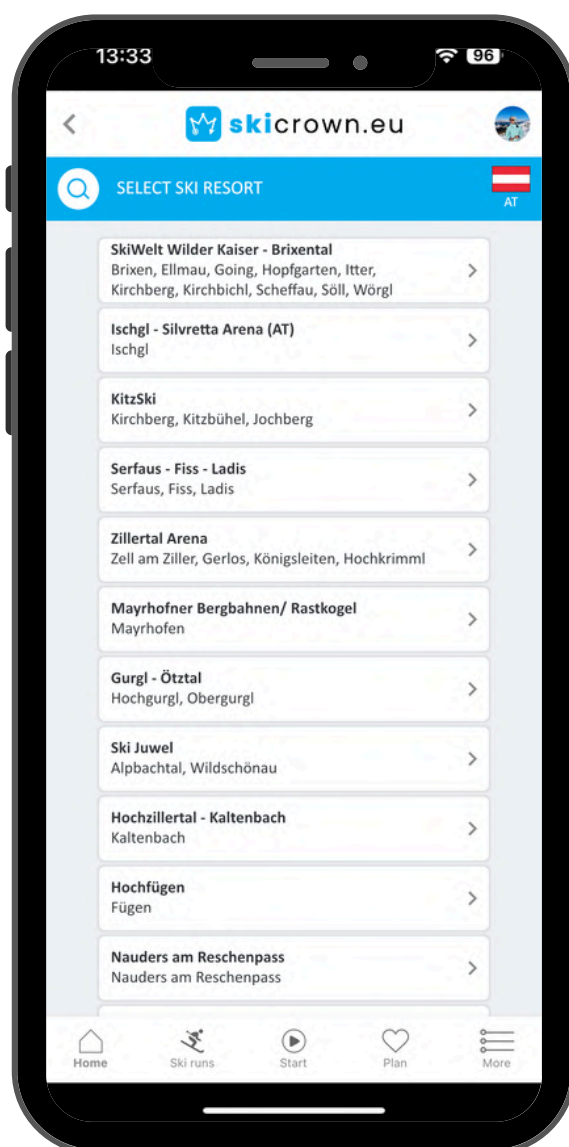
13:33
96

skicrown.eu

SELECT SKI RESORT
AT

SkiWelt Wilder Kaiser - Brixental
Brixen, Ellmau, Going, Hopfgarten, Itter, Kirchberg, Kirchbichl, Scheffau, Söll, Wörgl

Ischgl - Silvretta Arena (AT)
Ischgl

KitzSki
Kirchberg, Kitzbühel, Jochberg

Serfaus - Fiss - Ladis
Serfaus, Fiss, Ladis

Zillertal Arena
Zell am Ziller, Gerlos, Königsleiten, Hochkrimml

Mayrhofner Bergbahnen/ Rastkogel
Mayrhofen

Gurgl - Ötztal
Hochgurgl, Obergurgl

Ski Juwel
Alpbachtal, Wildschönau

Hochzillertal - Kaltenbach
Kaltenbach

Hochfügen
Fügen

Nauders am Reschenpass
Nauders am Reschenpass

Home
Ski runs
Start
Plan
More